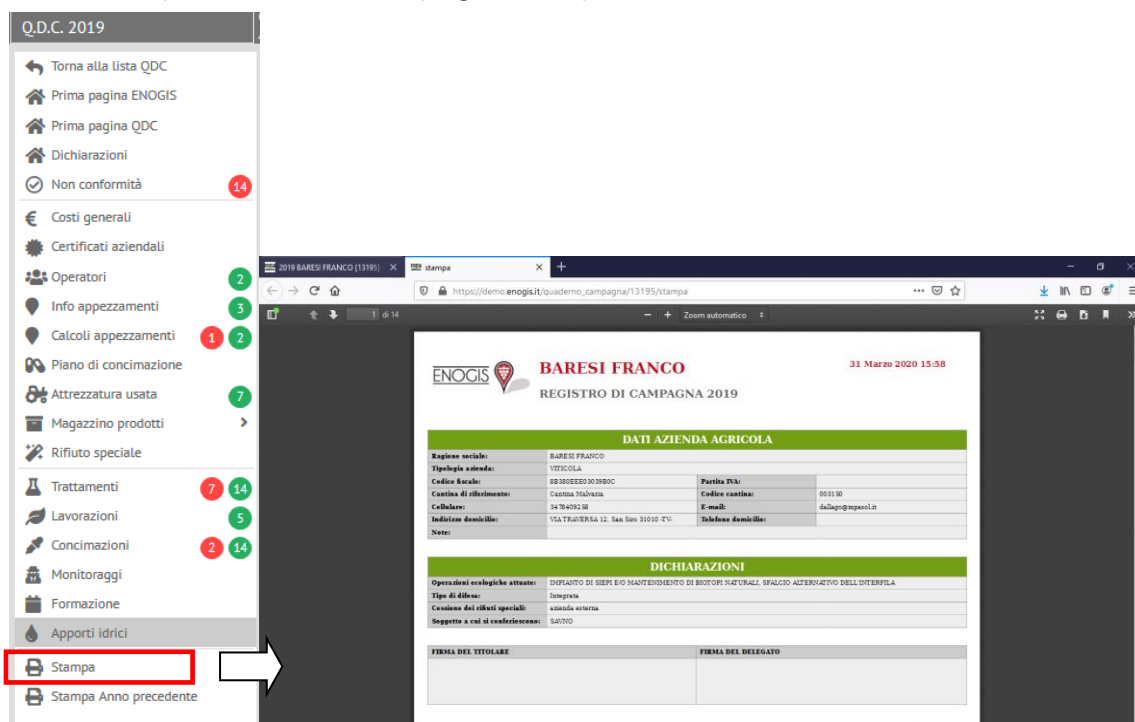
Q.D.C. 2019

Torna alla lista QDC
Prima pagina ENOGIS
Prima pagina QDC
Dichiarazioni
Non conformità 14
Costi generali
Certificati aziendali
Operatori 2
Info appezzamenti 3
Calcoli appezzamenti 1 2
Piano di concimazione
Attrezzatura usata 7
Magazzino prodotti
Rifiuto speciale
Trattamenti 7 14
Lavorazioni 5
Concimazioni 2 14
Monitoraggi
Formazione
Apporti idrici
Stampa
Stampa Anno precedente

2019 BARESI FRANCO [13195] - stampa
https://demo.enogis.it/quaderno_campagna/13195/stampa
1 di 14
Zoom automatico

ENOGIS
BARESI FRANCO
REGISTRO DI CAMPAGNA 2019
31 Marzo 2020 15:58

DATI AZIENDA AGRICOLA

| Ragione sociale: | BARESI FRANCO | | |
|---|---|---|---|
| Tipologia azienda: | VITICOLA | | |
| Codice fiscale: | BB380EEE03039B0C | Partita IVA: | |
| Cantina di riferimento: | Cantina Malvazia | Codice cantina: | 003190 |
| Cellulare: | 347840928 | E-mail: | dallago@mpasol.it |
| Indirizzo domicilio: | VIA TRAVERSA 12, San Siro 31010 -TV- | Telefono domicilio: | |
| Note: | | | |

DICHIARAZIONI

| Operazioni ecologiche attuate: | IMPIANTO DI SIEPI E/O MANTENIMENTO DI BIOTOPI NATURALI, SFALCIO ALTERNATIVO DELL'INTERFILA |
|---|---|
| Tipo di difesa: | Integrata |
| Cessione dei rifiuti speciali: | azienda esterna |
| Soggetto a cui si conferiscono: | SAVNO |

| FIRMA DEL TITOLARE | FIRMA DEL DELEGATO |
|---|---|
| | |